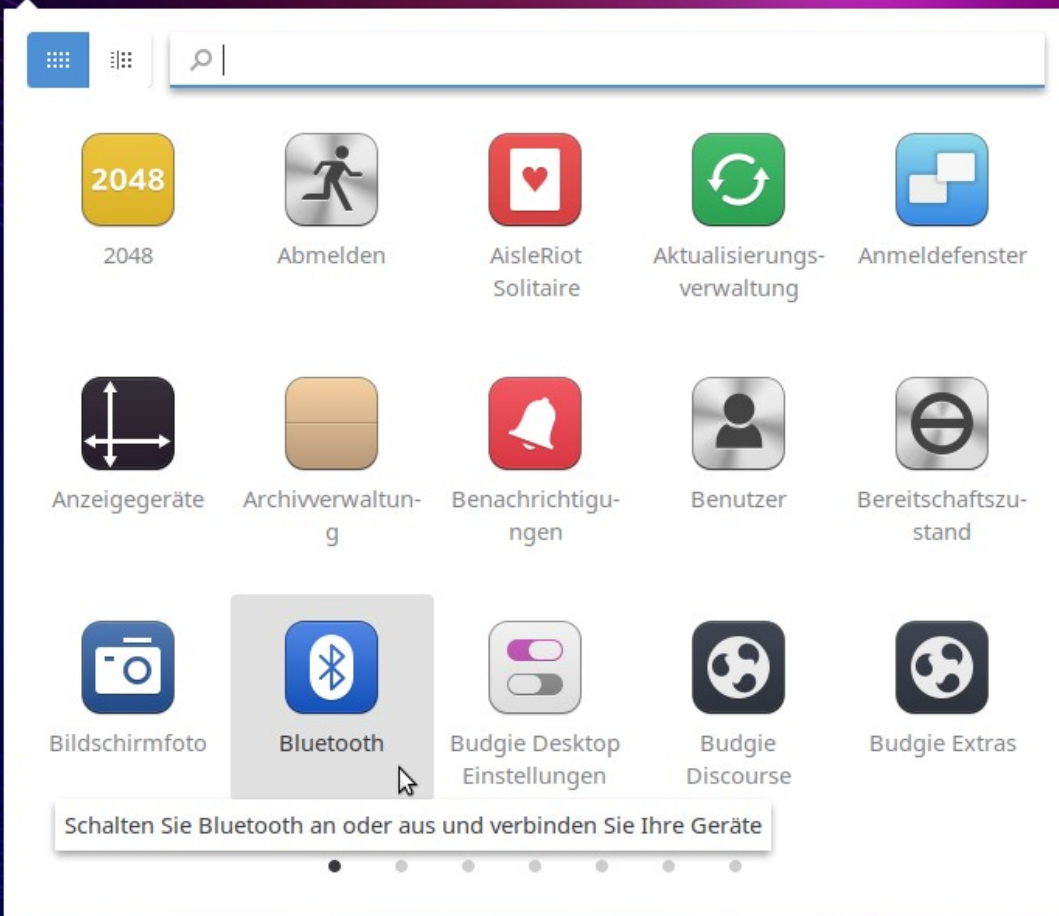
2048
2048

Abmelden

AisleRiot Solitaire

Aktualisierungsverwaltung

Anmeldefenster

Anzeigegeräte

Archivverwaltung

Benachrichtigungen

Benutzer

Bereitschaftszustand

Bildschirmfoto

Bluetooth

Budgie Desktop Einstellungen

Budgie Discourse

Budgie Extras

Schalten Sie Bluetooth an oder aus und verbinden Sie Ihre Geräte